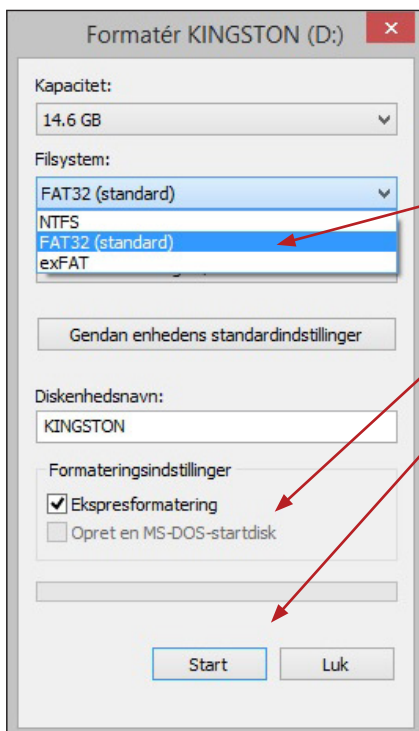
Formatér KINGSTON (D:)

Kapacitet:
14.6 GB

Filsystem:
FAT32 (standard)
NTFS
FAT32 (standard)
exFAT

Gendan enhedens standardindstillinger

Diskenhedsnavn:
KINGSTON

Formateringsindstillinger
Ekspresformatering
Opret en MS-DOS-startdisk

Start
Luk